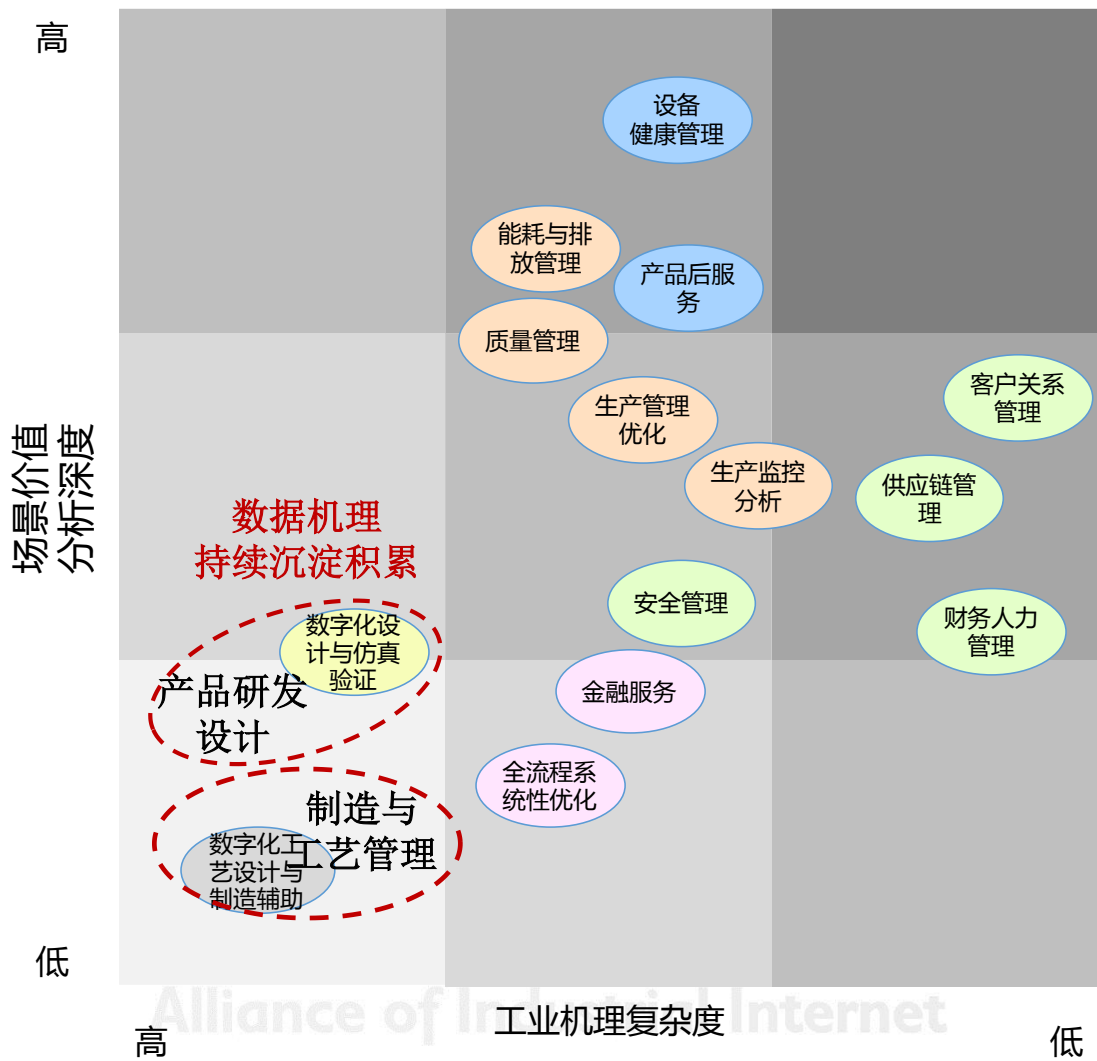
高

场景价值
分析深度

低

设备
健康管理

能耗与排
放管理

产品后服
务

质量管理

客户关系
管理

生产管理
优化

生产监控
分析

供应链管
理

数据机理
持续沉淀积累

安全管理

财务人力
管理

数字化设
计与仿真
验证

产品研发
设计

金融服务

全流程系
统性优化

制造与
工艺管理

数字化工
艺设计与
制造辅助

Alliance of Industrial Internet

高

工业机理复杂度

低